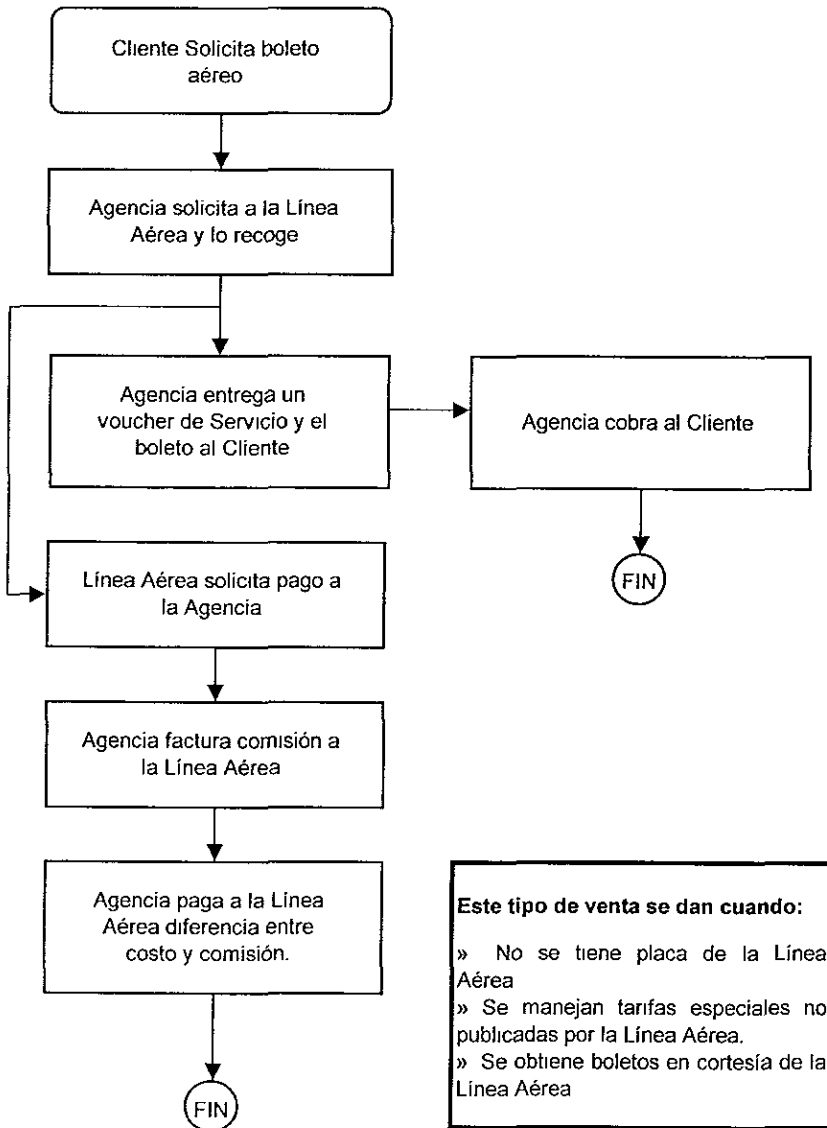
Cliente Solicita boleto aéreo

Agencia solicita a la Línea Aérea y lo recoge

Agencia entrega un voucher de Servicio y el boleto al Cliente

Agencia cobra al Cliente

FIN

Línea Aérea solicita pago a la Agencia

Agencia factura comisión a la Línea Aérea

Agencia paga a la Línea Aérea diferencia entre costo y comisión.

FIN

**Este tipo de venta se dan cuando:**

» No se tiene placa de la Línea Aérea
» Se manejan tarifas especiales no publicadas por la Línea Aérea.
» Se obtiene boletos en cortesía de la Línea Aérea